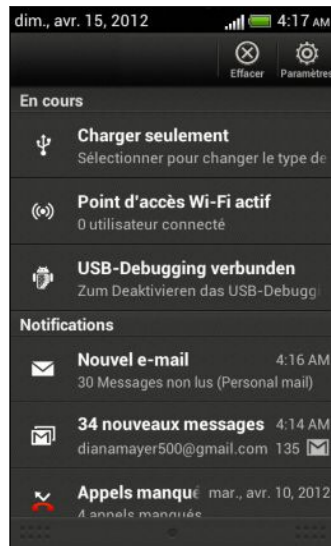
dim., avr. 15, 2012
4:17 AM
Effacer
Paramètres

En cours

Charger seulement
Sélectionner pour changer le type de

Point d'accès Wi-Fi actif
0 utilisateur connecté

USB-Debugging verbunden
Zum Deaktivieren das USB-Debugg

Notifications

Nouvel e-mail
4:16 AM
30 Messages non lus (Personal mail)

34 nouveaux messages
4:14 AM
dianamayer500@gmail.com 135

Appels manqué
mar., avr. 10, 2012
4 appels manqués